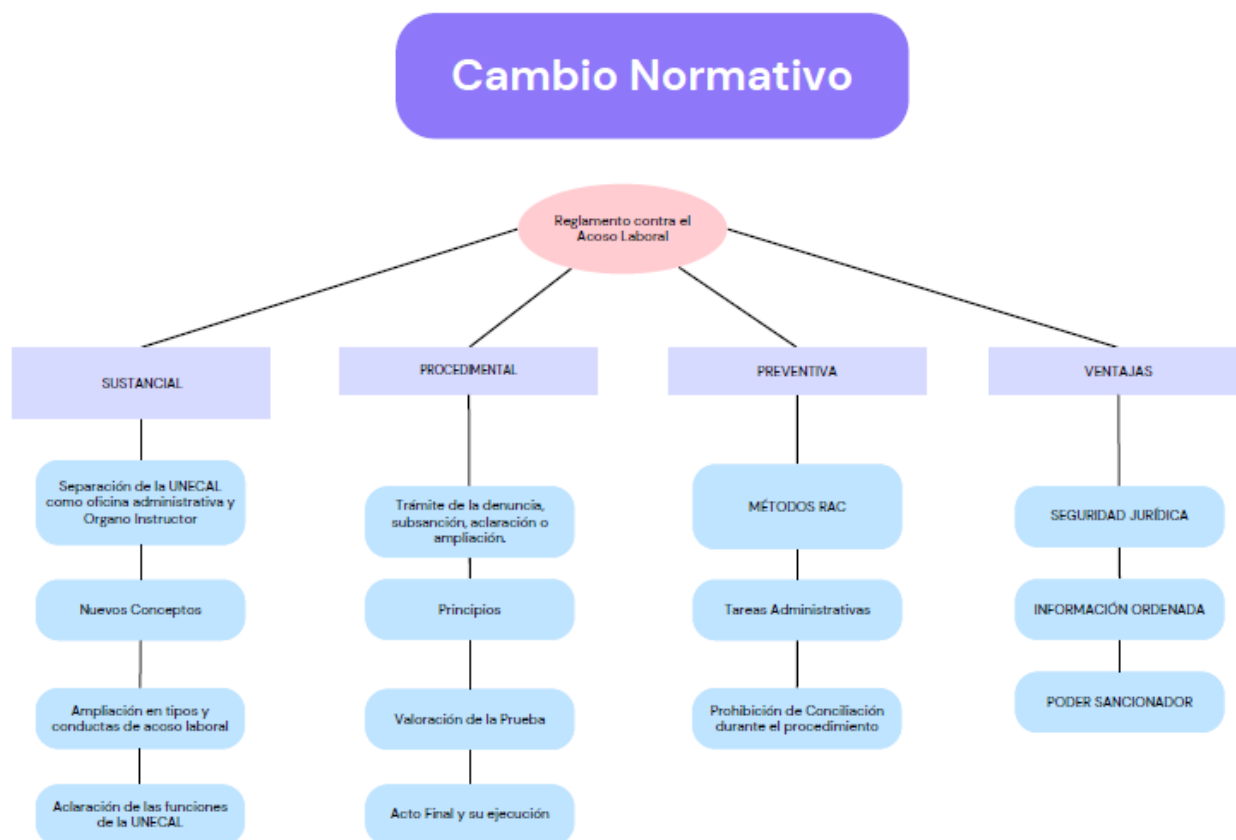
Cambio Normativo

Reglamento contra el Acoso Laboral

SUSTANCIAL

Separación de la UNECAL como oficina administrativa y Organo Instructor

Nuevos Conceptos

Ampliación en tipos y conductas de acoso laboral

Aclaración de las funciones de la UNECAL

PROCEDIMENTAL

Trámite de la denuncia, subsanción, aclaración o ampliación.

Principios

Valoración de la Prueba

Acto Final y su ejecución

PREVENTIVA

MÉTODOS RAC

Tareas Administrativas

Prohibición de Conciliación durante el procedimiento

VENTAJAS

SEGURIDAD JURÍDICA

INFORMACIÓN ORDENADA

PODER SANCIONADOR